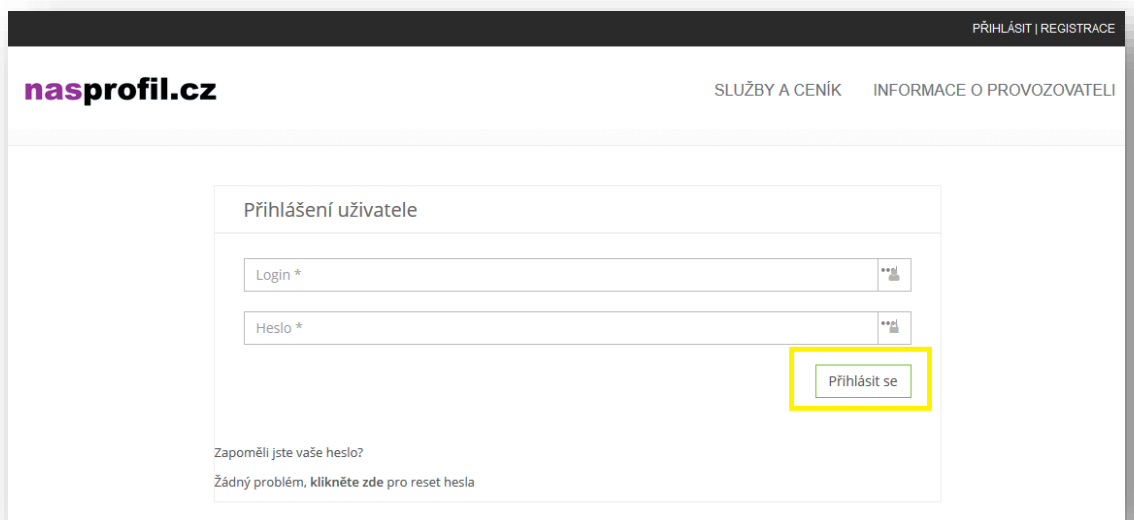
PŘIHLÁSIT | REGISTRACE

nasprofil.cz

SLUŽBY A CENÍK INFORMACE O PROVOZOVATELI

Přihlášení uživatele

Login *

Heslo *

Přihlásit se

Zapoměli jste vaše heslo?

Žádný problém, klikněte zde pro reset hesla